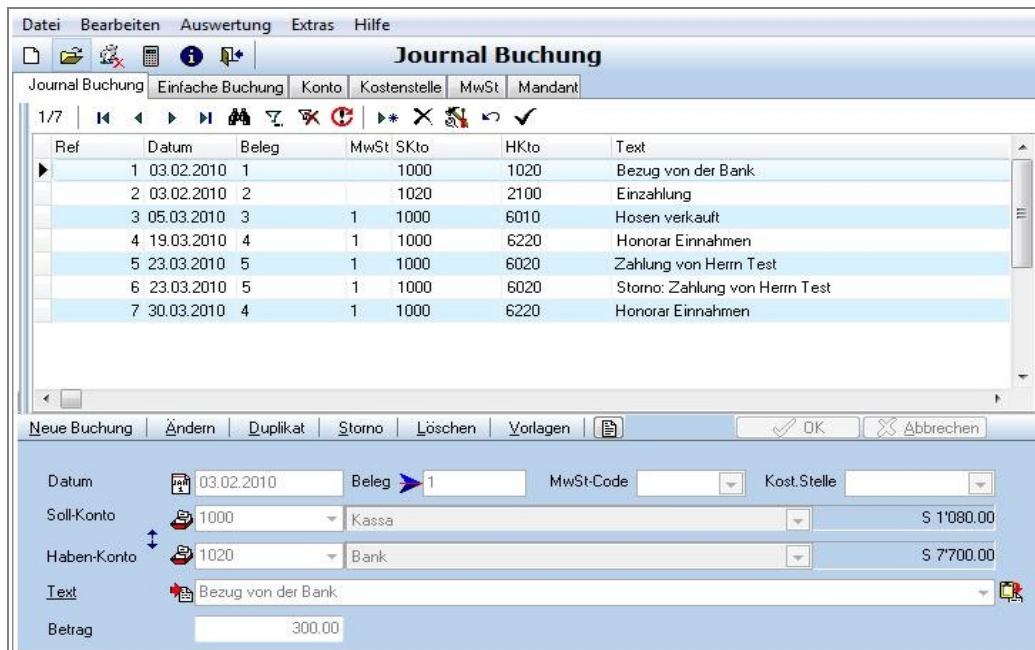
Datei Bearbeiten Auswertung Extras Hilfe

Journal Buchung

Journal Buchung | Einfache Buchung | Konto | Kostenstelle | MwSt | Mandant

1/7

| Ref | Datum | Beleg | MwSt | SKto | HKto | Text |
|---|---|---|---|---|---|---|
| 1 | 03.02.2010 | 1 | | 1000 | 1020 | Bezug von der Bank |
| 2 | 03.02.2010 | 2 | | 1020 | 2100 | Einzahlung |
| 3 | 05.03.2010 | 3 | 1 | 1000 | 6010 | Hosen verkauft |
| 4 | 19.03.2010 | 4 | 1 | 1000 | 6220 | Honorar Einnahmen |
| 5 | 23.03.2010 | 5 | 1 | 1000 | 6020 | Zahlung von Herrn Test |
| 6 | 23.03.2010 | 5 | 1 | 1000 | 6020 | Storno: Zahlung von Herrn Test |
| 7 | 30.03.2010 | 4 | 1 | 1000 | 6220 | Honorar Einnahmen |

Neue Buchung | Ändern | Duplikat | Storno | Löschen | Vorlagen | OK | Abbrechen

Datum 03.02.2010 Beleg 1 MwSt-Code Kost.Stelle

Soll-Konto 1000 Kassa S 1'080.00

Haben-Konto 1020 Bank S 7'700.00

Text Bezug von der Bank

Betrag 300.00